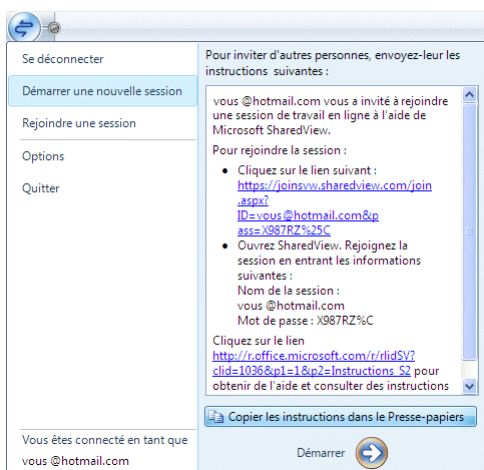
Se déconnecter

Démarrer une nouvelle session

Rejoindre une session

Options

Quitter

Vous êtes connecté en tant que vous @hotmail.com

Pour inviter d'autres personnes, envoyez-leur les instructions suivantes :

vous @hotmail.com vous a invité à rejoindre une session de travail en ligne à l'aide de Microsoft SharedView.

Pour rejoindre la session :

- Cliquez sur le lien suivant : https://joinsvw.sharedview.com/join.aspx?ID=vous@hotmail.com&pass=X987RZ%25C
- Ouvrez SharedView. Rejoignez la session en entrant les informations suivantes :
Nom de la session :
vous @hotmail.com
Mot de passe : X987RZ%C

Cliquez sur le lien http://r.office.microsoft.com/r/rlidSV?clid=1036&p1=1&p2=Instructions_S2 pour obtenir de l'aide et consulter des instructions

Copier les instructions dans le Presse-papiers

Démarrer